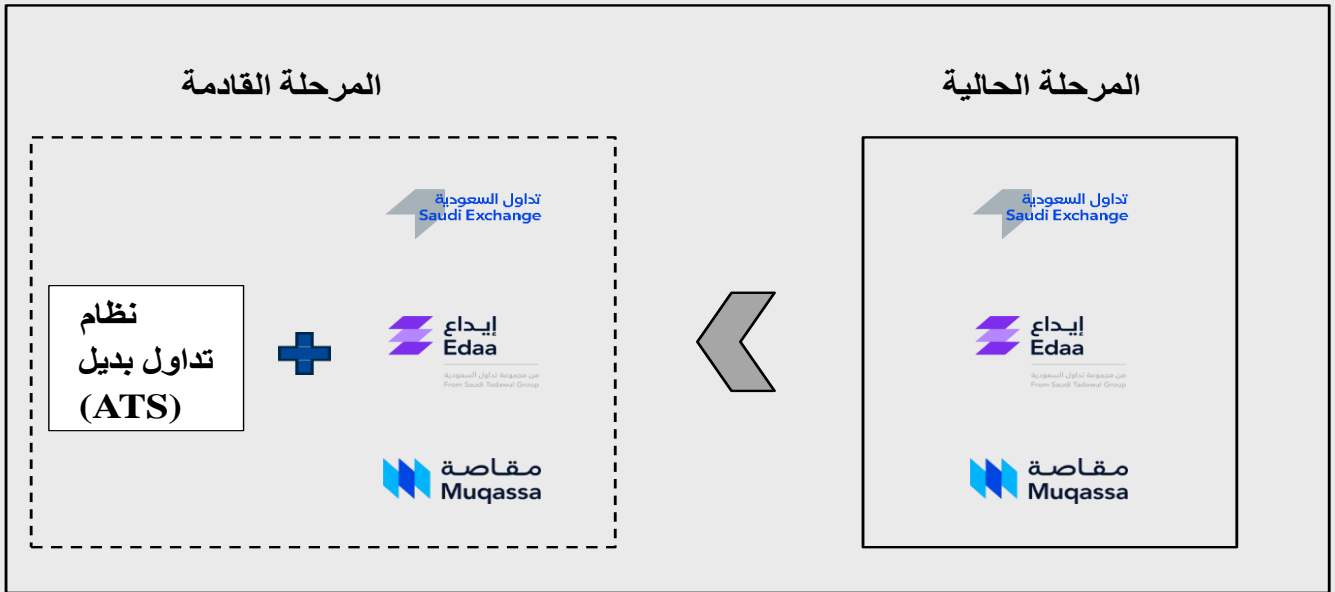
المرحلة الحالية

تداول السعودية
Saudi Exchange

إيداع
Edaa
من مجموعة تداول السعودية
From Saudi Tadawul Group

مقاصة
Muqassa

المرحلة القادمة

تداول السعودية
Saudi Exchange

إيداع
Edaa
من مجموعة تداول السعودية
From Saudi Tadawul Group

مقاصة
Muqassa

نظام
تداول بديل
(ATS)